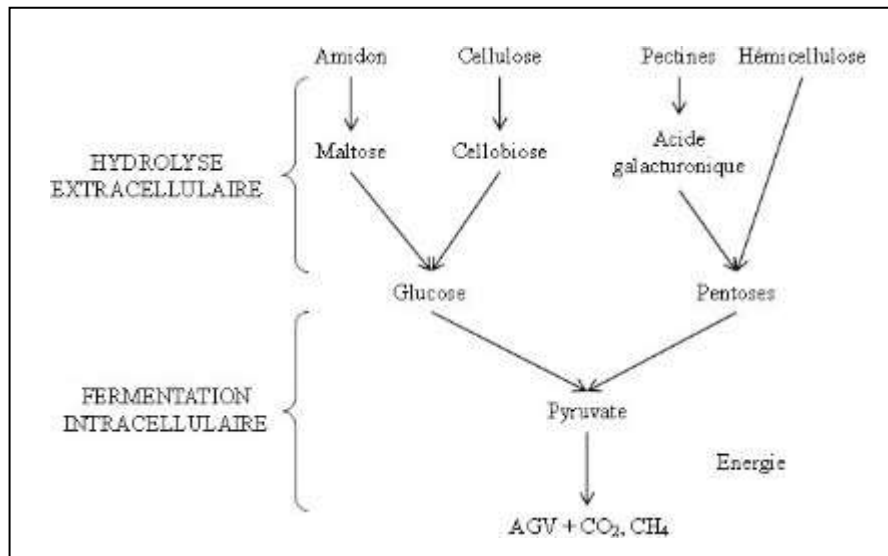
Amidon

Cellulose

Pectines

Hémicellulose

HYDROLYSE EXTRACELLULAIRE

Maltose

Cellobiose

Acide galacturonique

Glucose

Pentoses

FERMENTATION INTRACELLULAIRE

Pyruvate

Energie

AGV + $CO_2$, $CH_4$